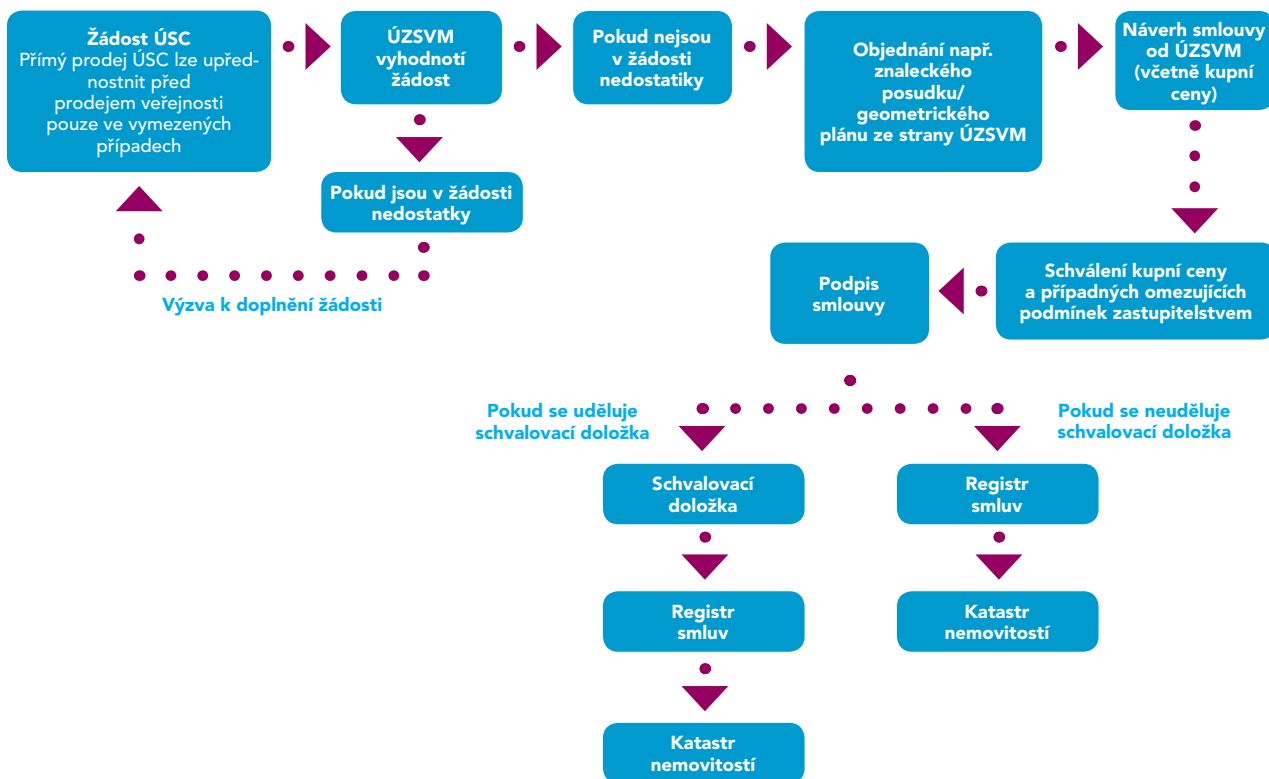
Žádost ÚSC
Přímý prodej ÚSC lze upřednostnit před prodejem veřejnosti pouze ve vymezených případech

ÚZSVM vyhodnotí žádost

Pokud nejsou v žádosti nedostatky

Objednání např. znaleckého posudku/ geometrického plánu ze strany ÚZSVM

Náverh smlouvy od ÚZSVM (včetně kupní ceny)

Pokud jsou v žádosti nedostatky

Výzva k doplnění žádosti

Schválení kupní ceny a případných omezujících podmínek zastupitelstvem

Podpis smlouvy

Pokud se uděluje schvalovací doložka

Pokud se neuděluje schvalovací doložka

Schvalovací doložka

Registr smluv

Katastr nemovitostí

Registr smluv

Katastr nemovitostí